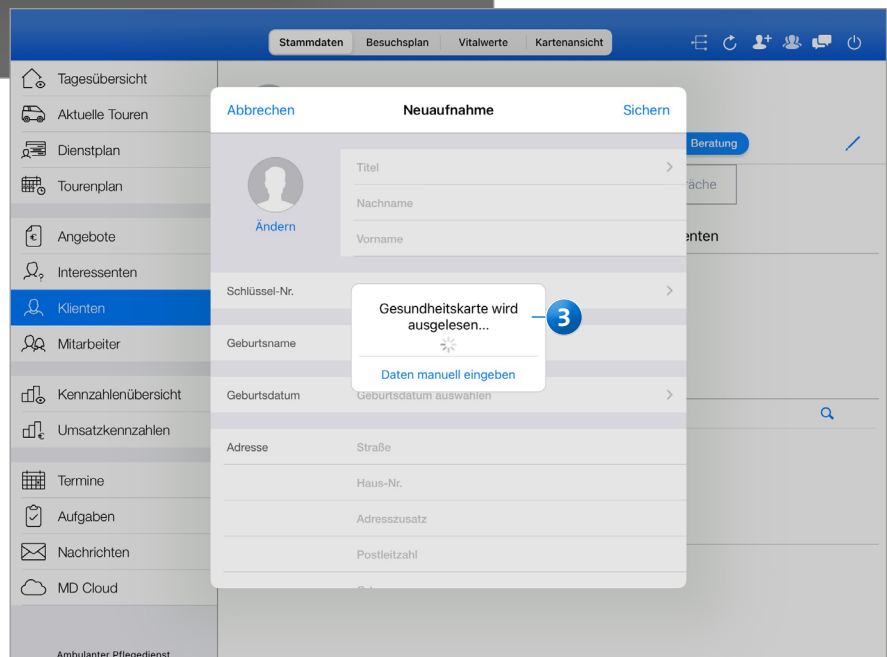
Stammdaten Besuchsplan Vitalwerte Kartenansicht

Tagesübersicht
Aktuelle Touren
Dienstplan
Tourenplan
Angebote
Interessenten
Klienten
Mitarbeiter
Kennzahlenübersicht
Umsatzkennzahlen
Termine
Aufgaben
Nachrichten
MD Cloud

Ambulanter Pflegedienst

Abbrechen
Neuaufnahme
Sichern

Ändern
Titel
Nachname
Vorname

Beratung
äche
enten

Schlüssel-Nr.
Geburtsname
Geburtsdatum
Geburtsdatum auswählen
Adresse
Straße
Haus-Nr.
Adresszusatz
Postleitzahl

Gesundheitskarte wird ausgelesen...
Daten manuell eingeben

3